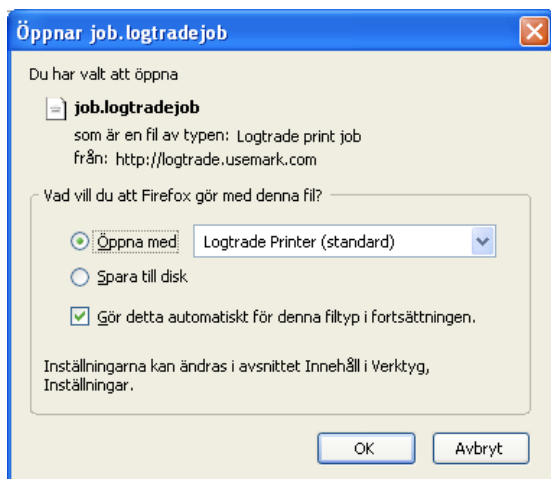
Öppnar job.logtradejob

Du har valt att öppna

job.logtradejob

som är en fil av typen: Logtrade print job

från: http://logtrade.usemark.com

Vad vill du att Firefox gör med denna fil?

Öppna med Logtrade Printer (standard)

Spara till disk

Gör detta automatiskt för denna filtyp i fortsättningen.

Inställningarna kan ändras i avsnittet Innehåll i Verktyg, Inställningar.

OK Avbryt